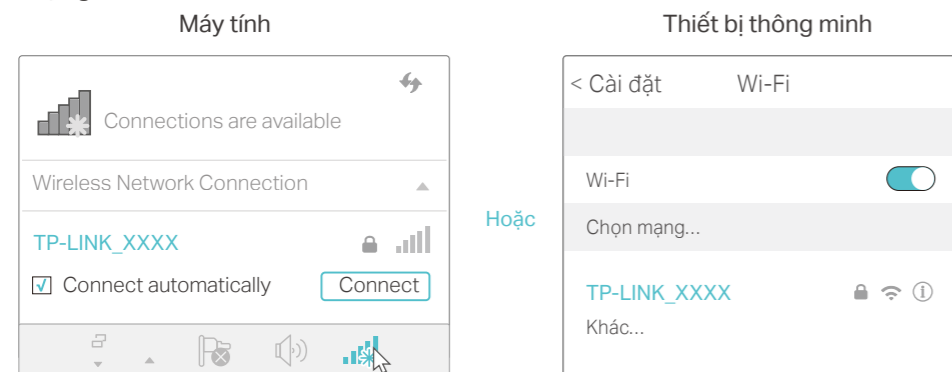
Máy tính

Connections are available

Wireless Network Connection

TP-LINK_XXXX

☑ Connect automatically

Connect

Hoặc

Thiết bị thông minh

< Cài đặt Wi-Fi

Wi-Fi

Chọn mạng...

TP-LINK_XXXX

Khác...